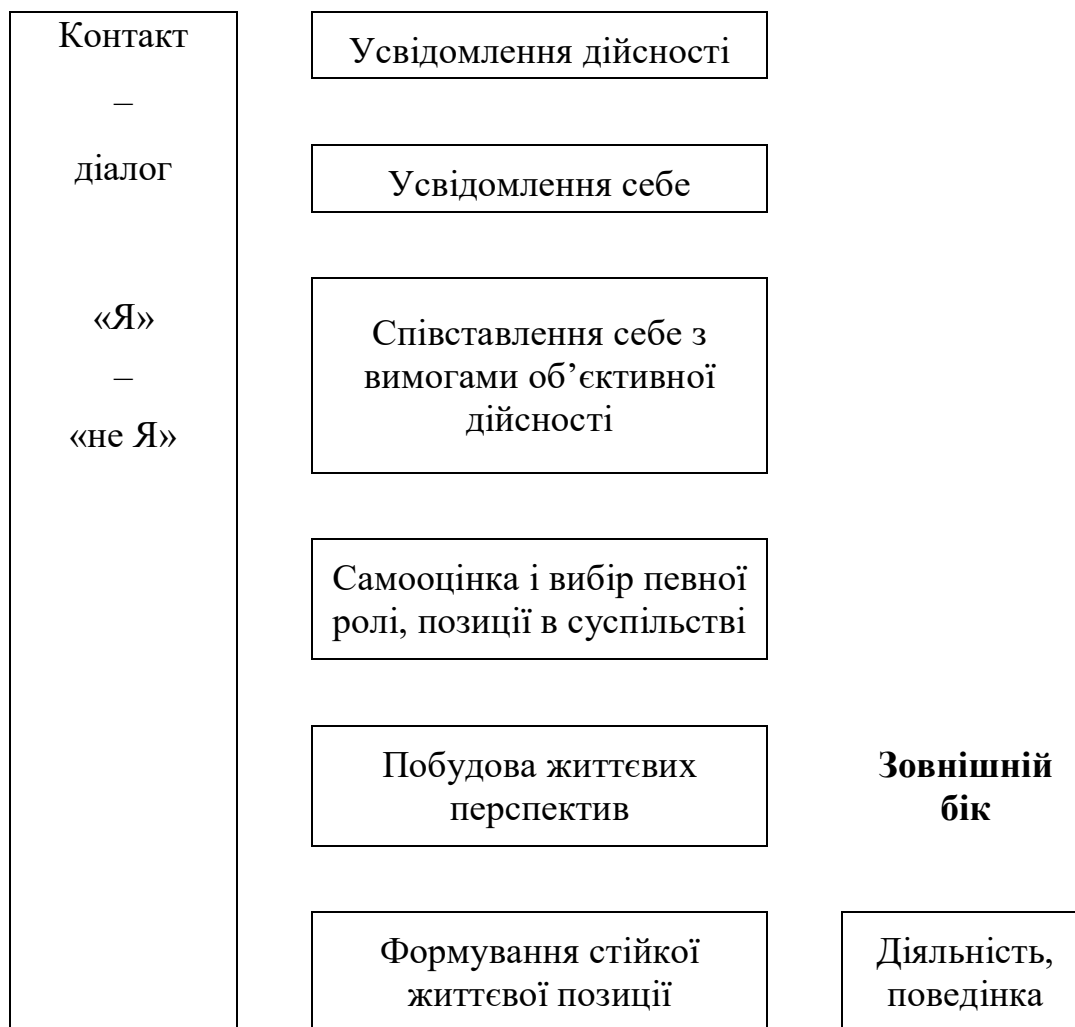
Контакт
–
діалог

«Я»
–
«не Я»

Усвідомлення дійсності

Усвідомлення себе

Співставлення себе з вимогами об'єктивної дійсності

Самооцінка і вибір певної ролі, позиції в суспільстві

Побудова життєвих перспектив

**Зовнішній бік**

Формування стійкої життєвої позиції

Діяльність, поведінка